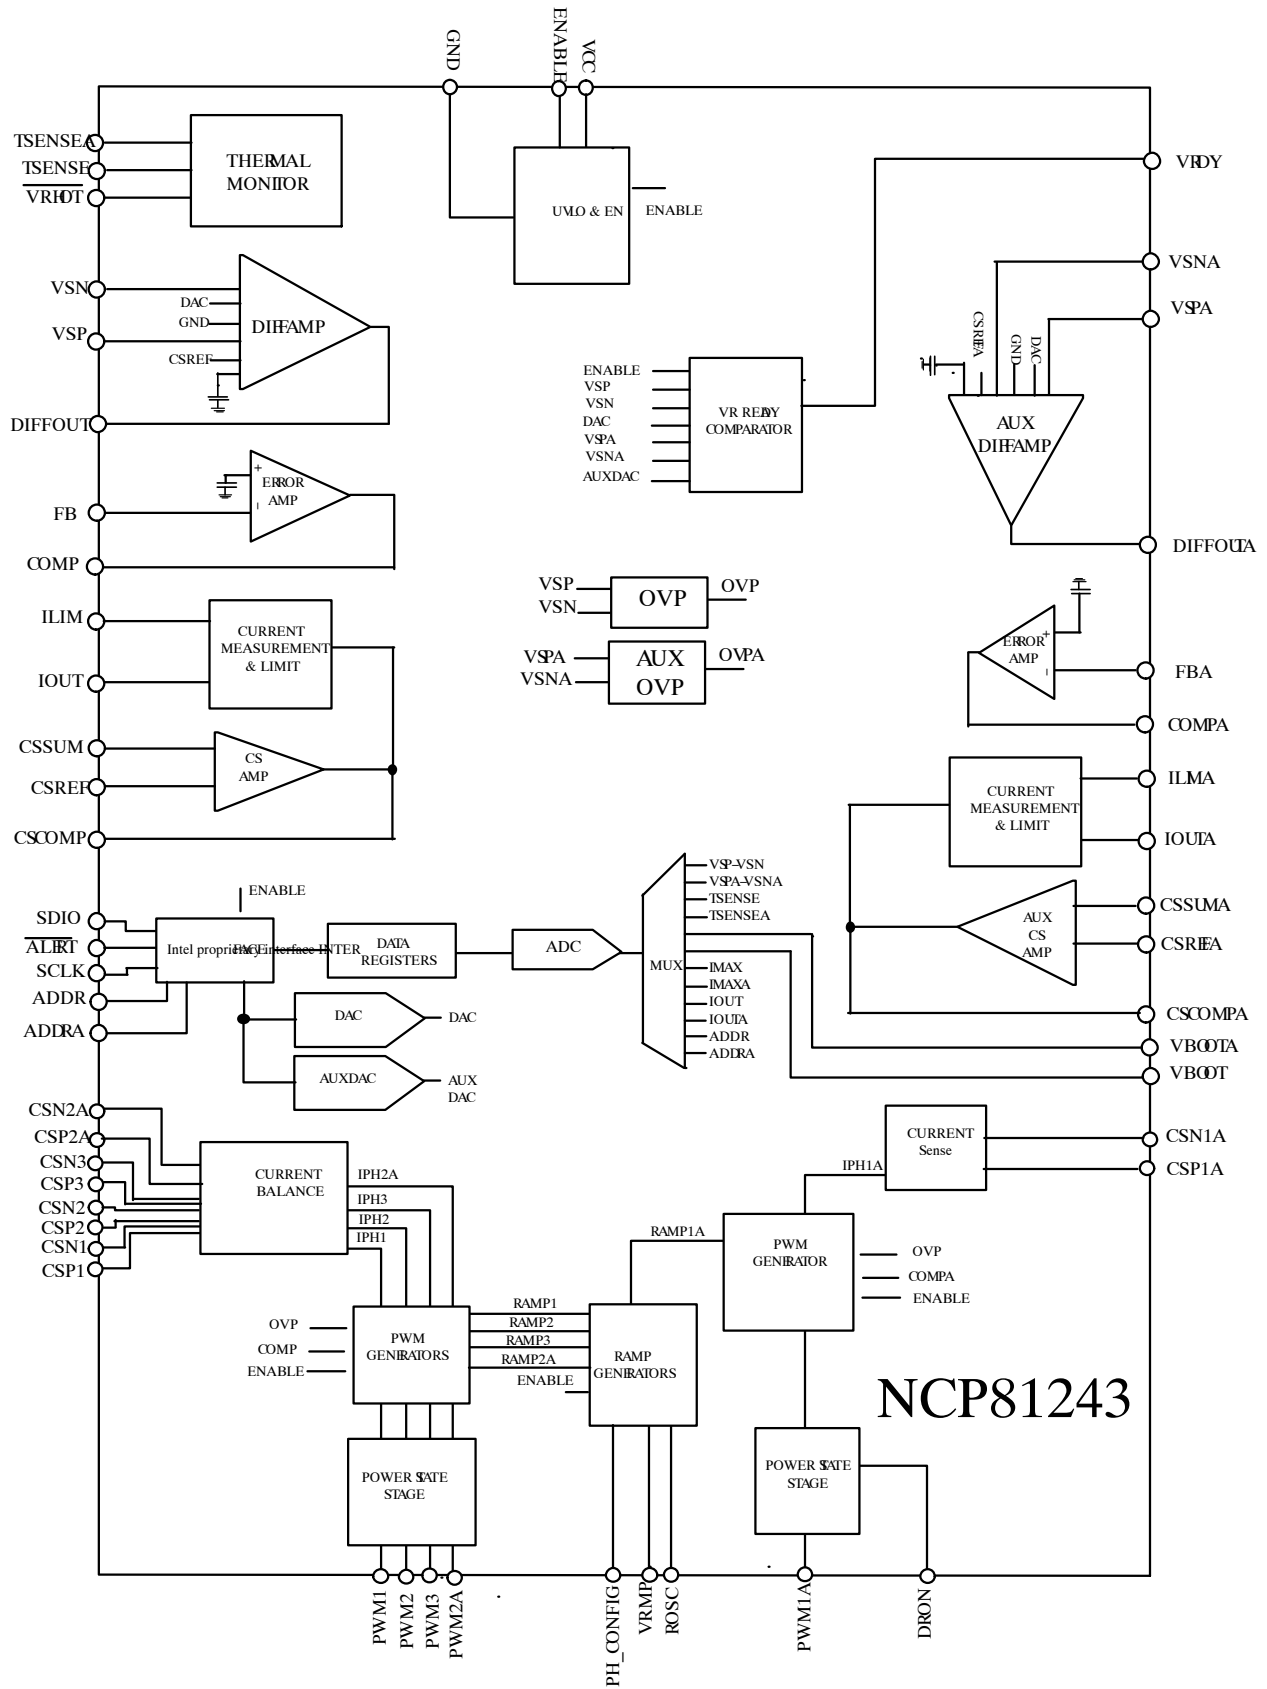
GND
ENABLE
VCC

TSENSEA
TSENSE
$\overline{VRHOT}$
THERMAL MONITOR

UVLO & EN
ENABLE

VRDY

VSN
VSP
DAC
GND
CSREF
DIFFAMP

VSNA
VSPA
CSREFA
GND
DAC
AUX DIFFAMP

DIFFOUT

ENABLE
VSP
VSN
DAC
VSPA
VSNA
AUXDAC
VR READY COMPARATOR

FB
COMP
ERROR AMP
+
-

DIFFOUTA

VSP
VSN
OVP
OVP

VSPA
VSNA
AUX OVP
OVPA

ERROR AMP
+
-
FBA
COMPA

ILIM
IOUT
CURRENT MEASUREMENT & LIMIT

CSSUM
CSREF
CSCOMP
CS AMP

ILMA
IOUTA
CURRENT MEASUREMENT & LIMIT

ENABLE
SDIO
$\overline{ALERT}$
SCLK
ADDR
ADDRA
Intel proprietary interface INTERFACE
DATA REGISTERS
ADC
MUX
VSP-VSN
VSPA-VSNA
TSENSE
TSENSEA
IMAX
IMAXA
IOUT
IOUTA
ADDR
ADDRA

CSSUMA
CSREFA
AUX CS AMP
CSCOMPA
VBOOTA
VBOOT

DAC
DAC
AUXDAC
AUX DAC

CSN2A
CSP2A
CSN3
CSP3
CSN2
CSP2
CSN1
CSP1
CURRENT BALANCE
IPH2A
IPH3
IPH2
IPH1

CURRENT Sense
CSN1A
CSP1A
IPH1A

RAMP1A
PWM GENERATOR
OVP
COMPA
ENABLE

OVP
COMP
ENABLE
PWM GENERATORS
RAMP1
RAMP2
RAMP3
RAMP2A
ENABLE
RAMP GENERATORS

NCP81243

POWER STATE STAGE
POWER STATE STAGE

PWM1
PWM2
PWM3
PWM2A
PH_CONFIG
VRMP
ROSC
PWM1A
DRON